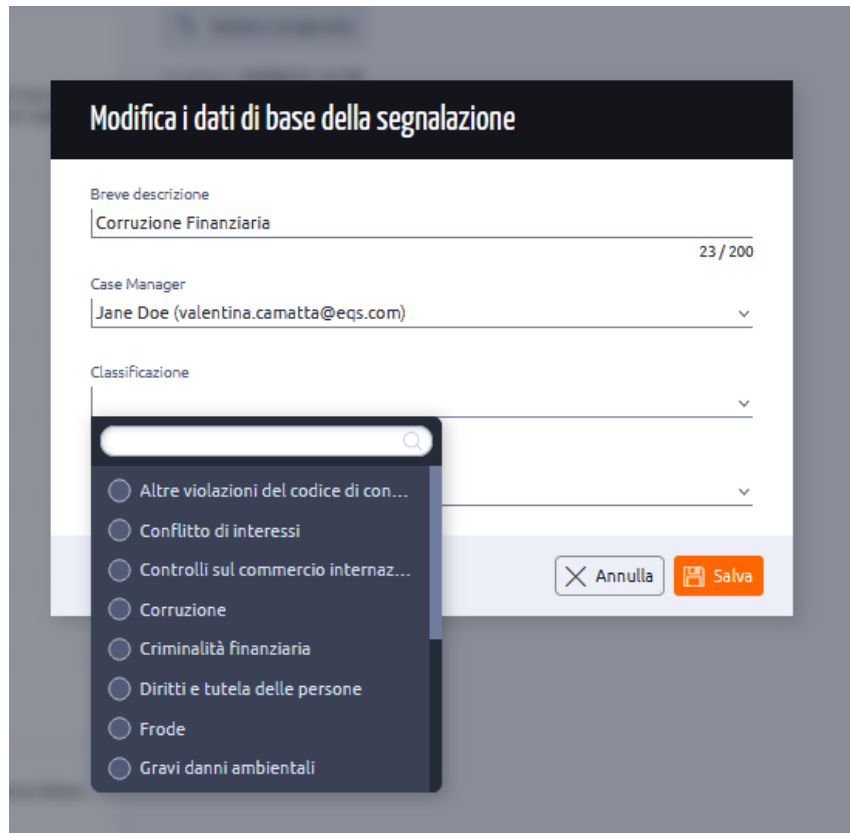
Modifica i dati di base della segnalazione

Breve descrizione

Corruzione Finanziaria

23 / 200

Case Manager

Jane Doe (valentina.camatta@eqs.com)

Classificazione

Altre violazioni del codice di con...

Conflitto di interessi

Controlli sul commercio internaz...

Corruzione

Criminalità finanziaria

Diritti e tutela delle persone

Frode

Gravi danni ambientali

Annulla

Salva